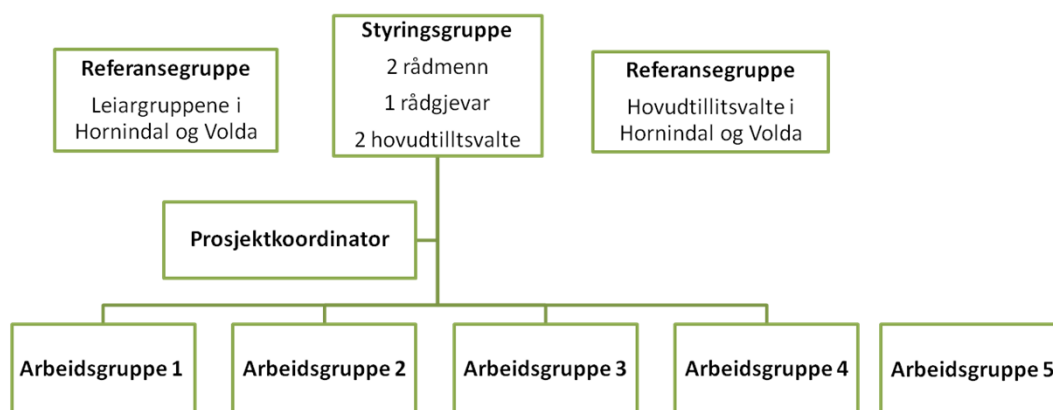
Styringsgruppe
2 rådmenn
1 rådgjevar
2 hovudtilltsvalte

Referansegruppe
Leiargruppene i Hornindal og Volda

Referansegruppe
Hovudtillitsvalte i Hornindal og Volda

Prosjektkoordinator

Arbeidsgruppe 1

Arbeidsgruppe 2

Arbeidsgruppe 3

Arbeidsgruppe 4

Arbeidsgruppe 5